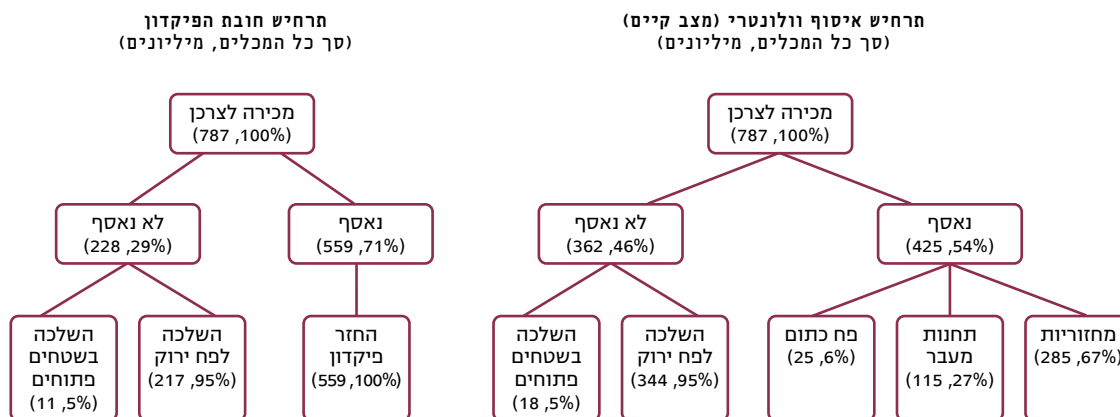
תרחיש איסוף וולונטרי (מצב קיים)
(סך כל המכלים, מיליונים)

מכירה לצרכן
(787 ,100%)

נאסף
(425 ,54%)

לא נאסף
(362 ,46%)

מחזוריות
(285 ,67%)

תחנות מעבר
(115 ,27%)

פח כתום
(25 ,6%)

השלכה לפח ירוק
(344 ,95%)

השלכה בשטחים פתוחים
(18 ,5%)

תרחיש חובת הפיקדון
(סך כל המכלים, מיליונים)

מכירה לצרכן
(787 ,100%)

נאסף
(559 ,71%)

לא נאסף
(228 ,29%)

החזר פיקדון
(559 ,100%)

השלכה לפח ירוק
(217 ,95%)

השלכה בשטחים פתוחים
(11 ,5%)